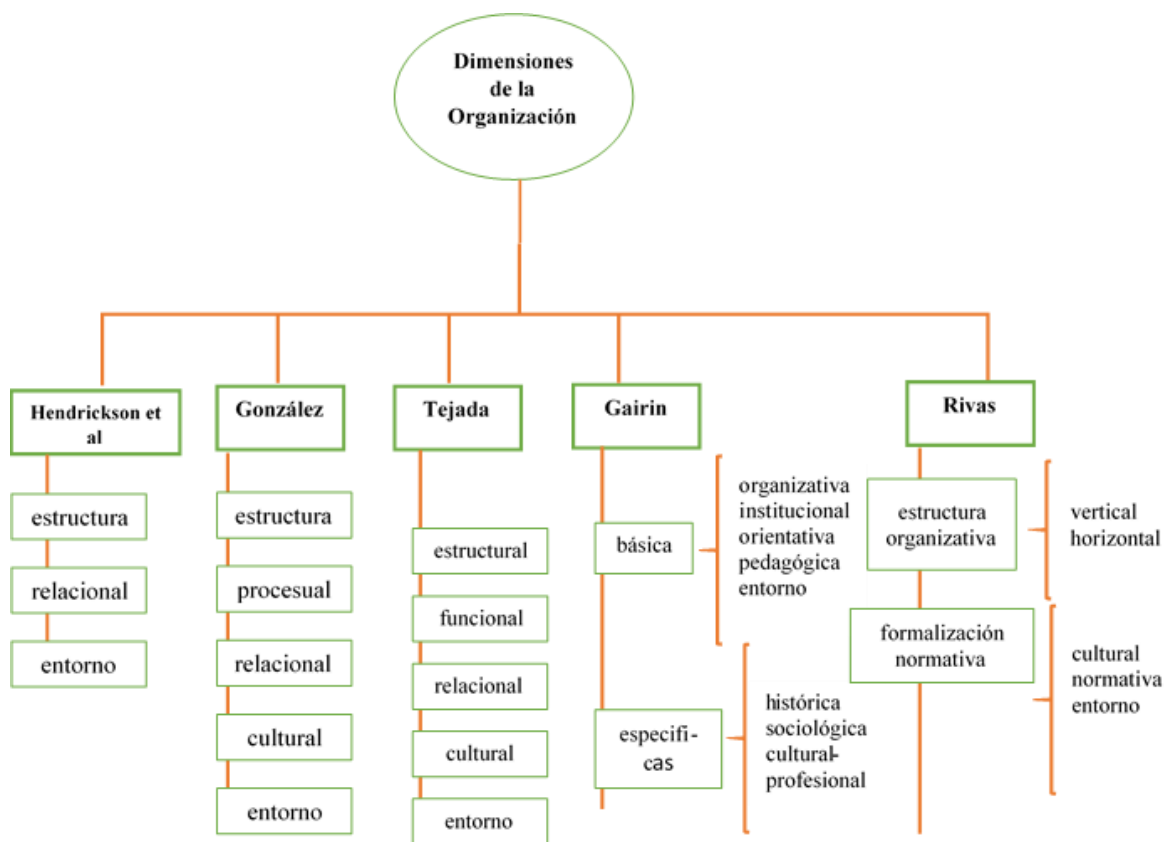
Dimensiones de la Organización

Hendrickson et al

estructura

relacional

entorno

González

estructura

procesual

relacional

cultural

entorno

Tejada

estructural

funcional

relacional

cultural

entorno

Gairin

básica

organizativa
institucional
orientativa
pedagógica
entorno

especificas

histórica
sociológica
cultural-profesional

Rivas

estructura organizativa

vertical
horizontal

formalización normativa

cultural
normativa
entorno